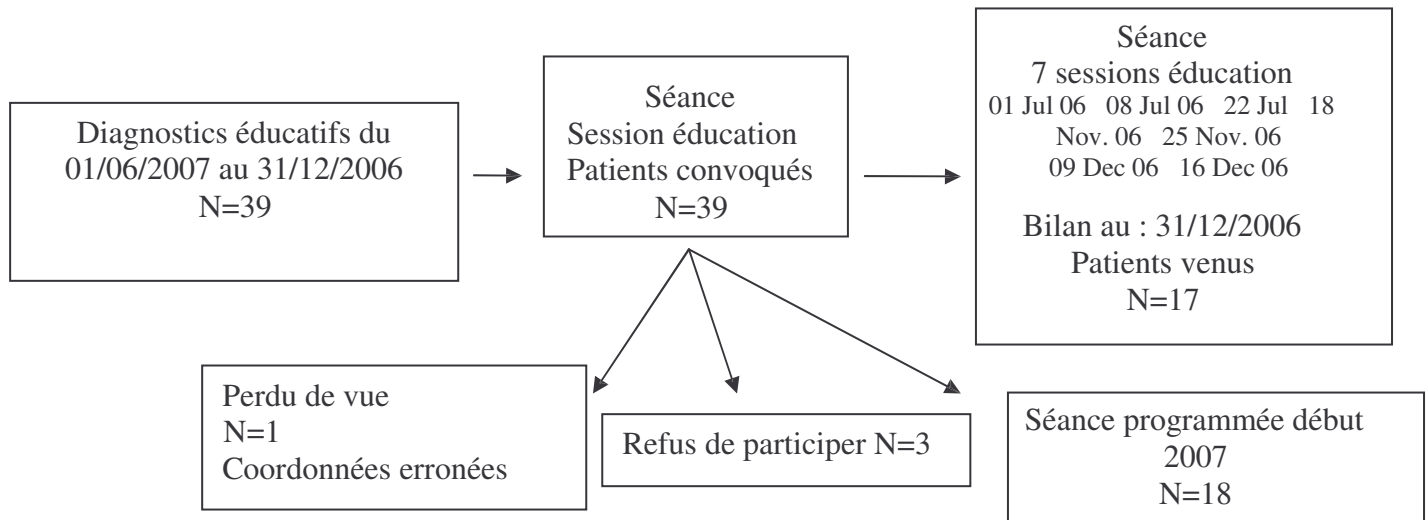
Diagnostics éducatifs du 01/06/2007 au 31/12/2006
N=39

Séance
Session éducation
Patients convoqués
N=39

Séance
7 sessions éducation
01 Jul 06 08 Jul 06 22 Jul 18 Nov. 06 25 Nov. 06 09 Dec 06 16 Dec 06

Bilan au : 31/12/2006
Patients venus
N=17

Perdu de vue
N=1
Coordonnées erronées

Refus de participer N=3

Séance programmée début 2007
N=18